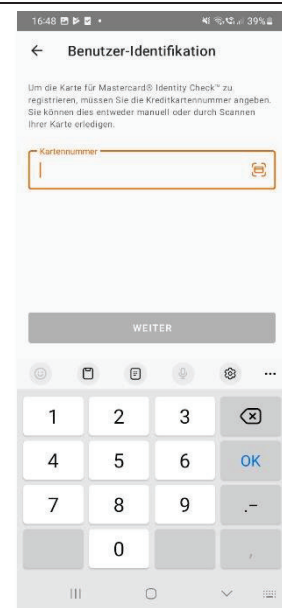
16:48 39%

←

Benutzer-Identifikation

Um die Karte für Mastercard® Identity Check™ zu registrieren, müssen Sie die Kreditkartennummer angeben. Sie können dies entweder manuell oder durch Scannen Ihrer Karte erledigen.

Kartennummer

WEITER

...

1 2 3

4 5 6 OK

7 8 9 .-

0 ,